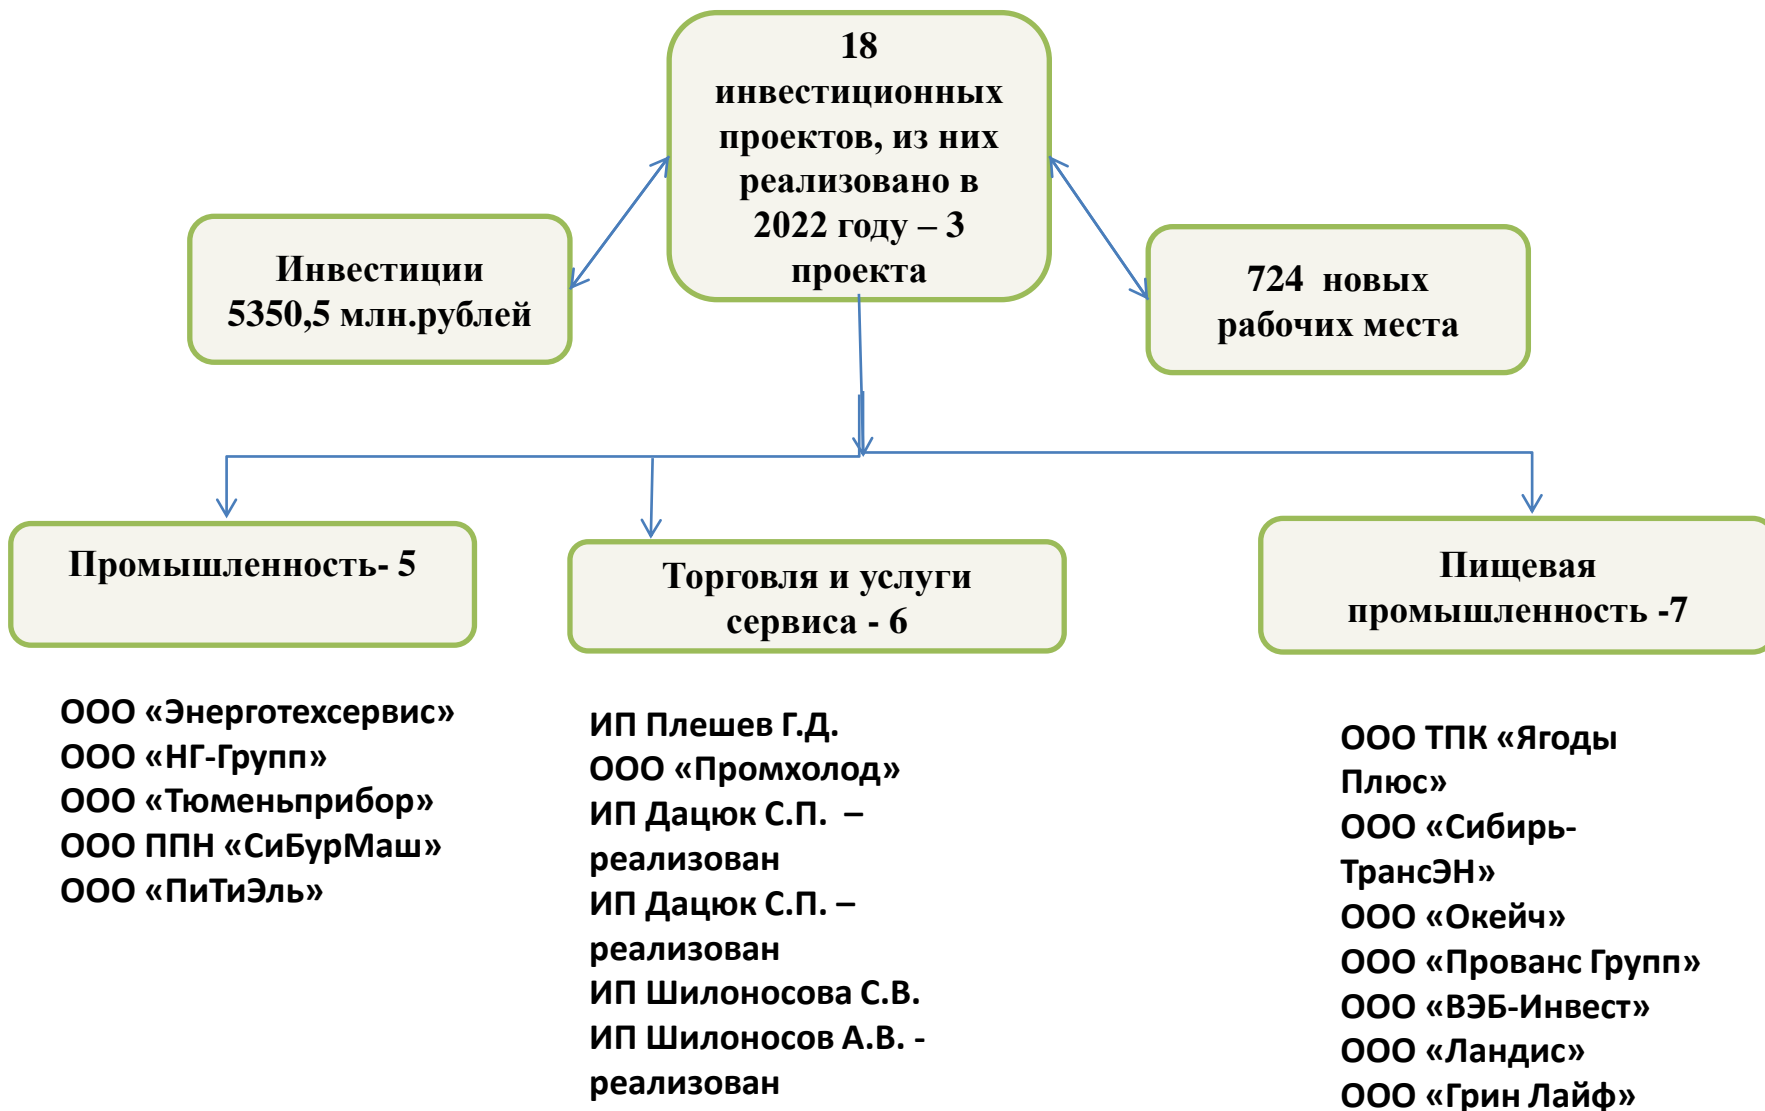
18 инвестиционных проектов, из них реализовано в 2022 году – 3 проекта

Инвестиции 5350,5 млн.рублей

724 новых рабочих места

Промышленность- 5

Торговля и услуги сервиса - 6

Пищевая промышленность -7

ООО «Энерготехсервис»
ООО «НГ-Групп»
ООО «Тюменьприбор»
ООО ППН «СиБурМаш»
ООО «ПиТиЭль»

ИП Плешев Г.Д.
ООО «Промхолод»
ИП Дацюк С.П. – реализован
ИП Дацюк С.П. – реализован
ИП Шилоносова С.В.
ИП Шилоносов А.В. - реализован

ООО ТПК «Ягоды Плюс»
ООО «Сибирь-ТрансЭН»
ООО «Окейч»
ООО «Прованс Групп»
ООО «ВЭБ-Инвест»
ООО «Ландис»
ООО «Грин Лайф»